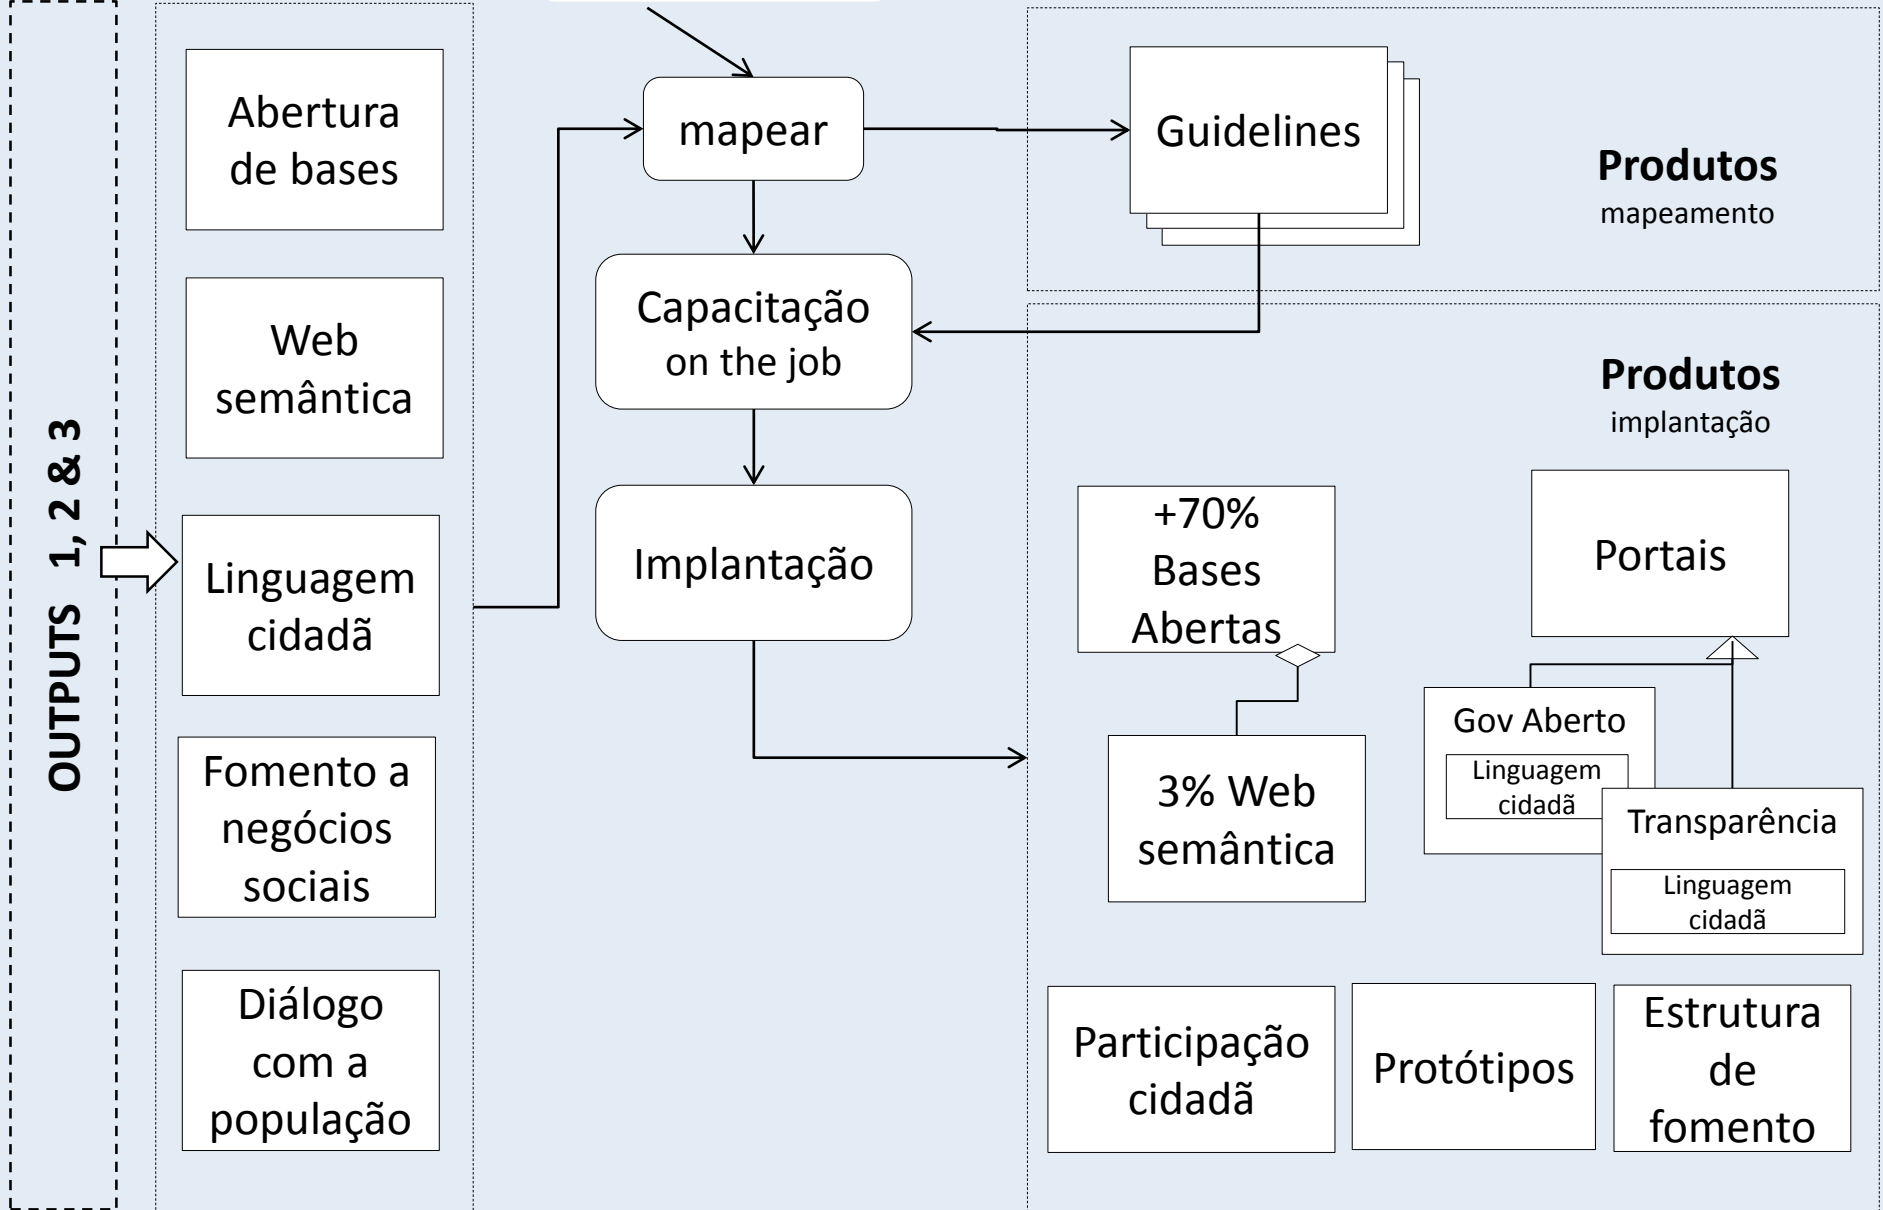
OUTPUTS 1, 2 & 3

Abertura de bases

Web semântica

Linguagem cidadã

Fomento a negócios sociais

Diálogo com a população

mapear

Capacitação on the job

Implantação

Guidelines

Produtos
mapeamento

Produtos
implantação

+70% Bases Abertas

3% Web semântica

Portais

Gov Aberto

Linguagem cidadã

Transparência

Linguagem cidadã

Participação cidadã

Protótipos

Estrutura de fomento